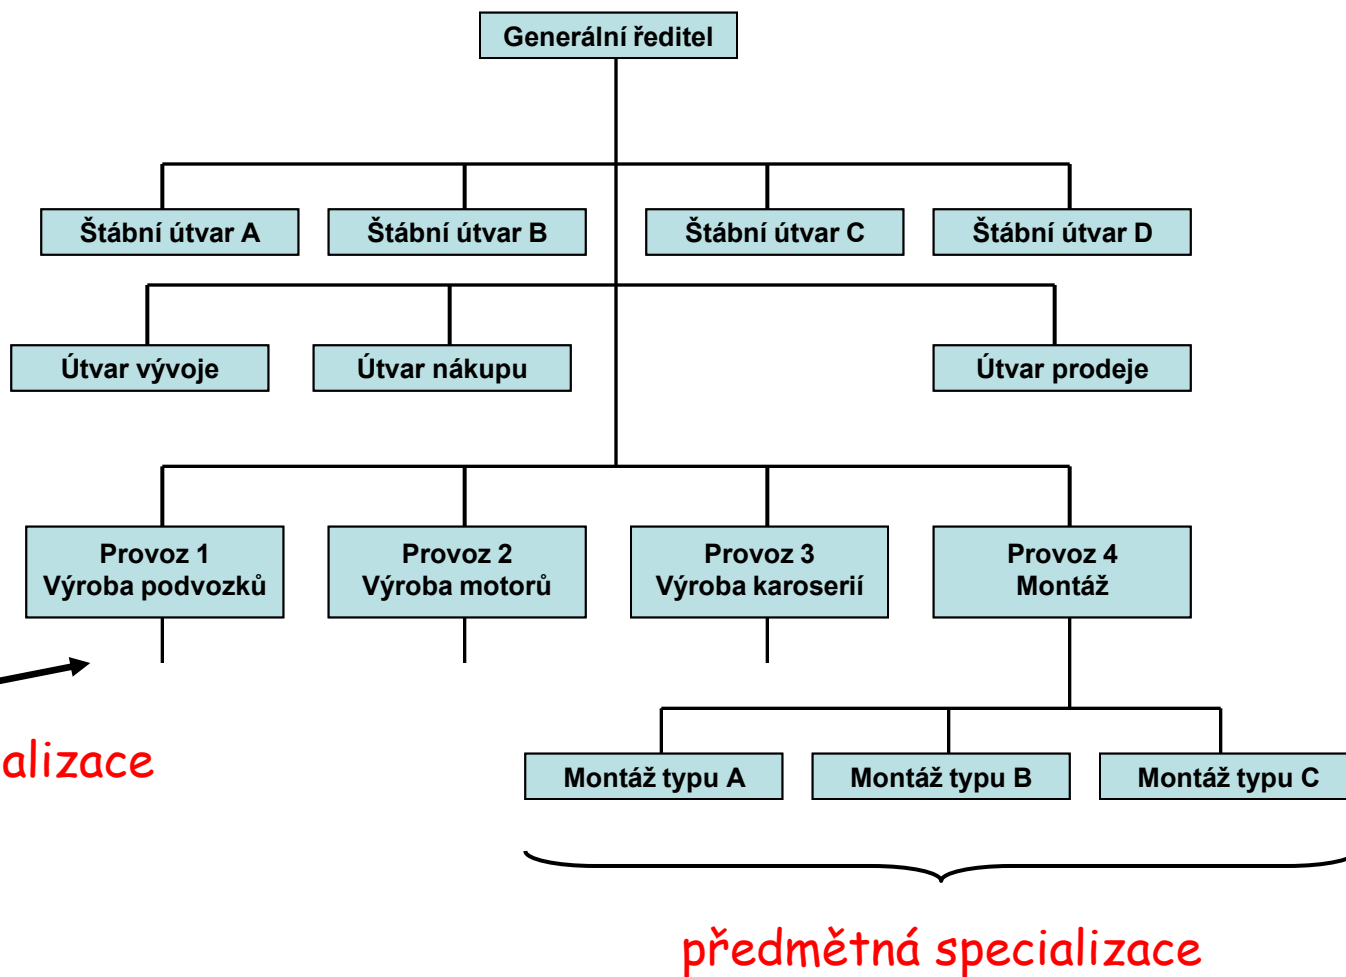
Generální ředitel

Štábní útvar A
Štábní útvar B
Štábní útvar C
Štábní útvar D

Útvar vývoje
Útvar nákupu
Útvar prodeje

Provoz 1
Výroba podvozků

Provoz 2
Výroba motorů

Provoz 3
Výroba karoserií

Provoz 4
Montáž

alizace

Montáž typu A
Montáž typu B
Montáž typu C

předmětná specializace